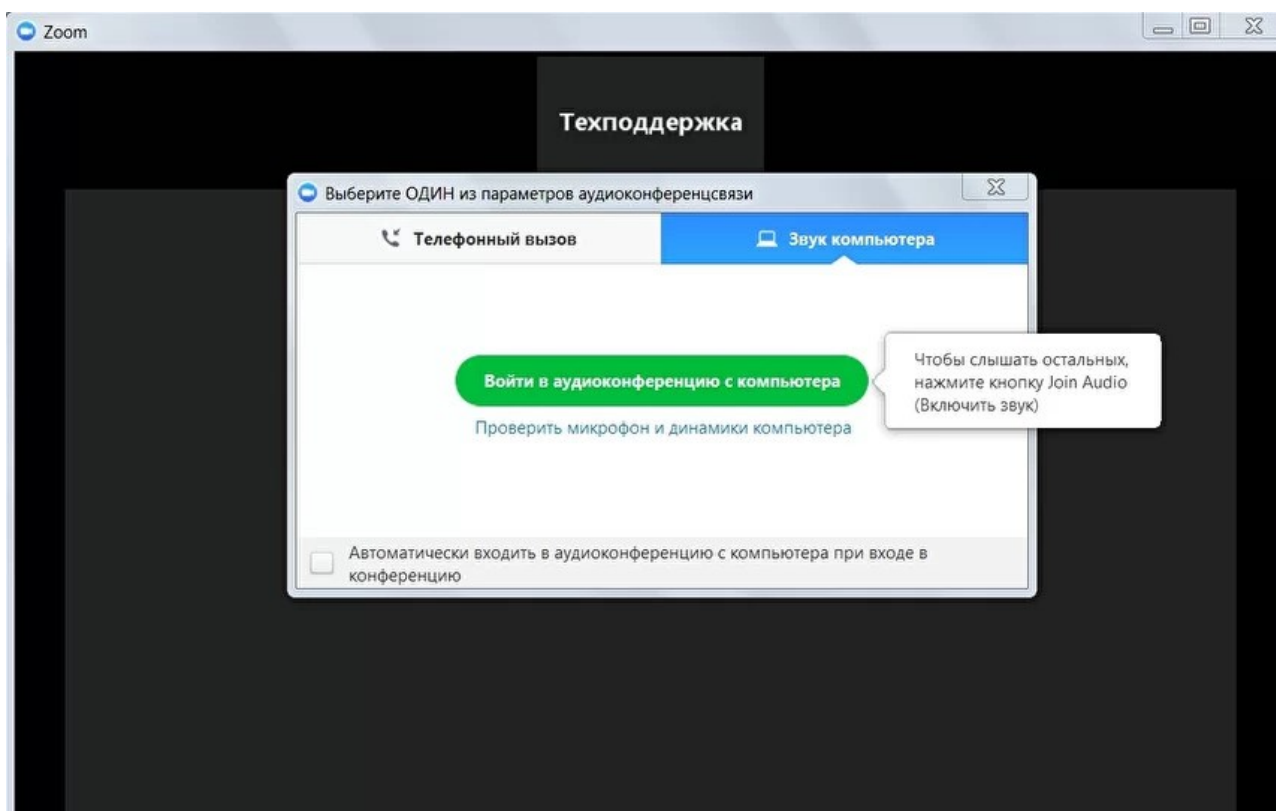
Zoom

Техподдержка

Выберите ОДИН из параметров аудиоконференцсвязи

Телефонный вызов

Звук компьютера

Войти в аудиоконференцию с компьютера

Чтобы слышать остальных, нажмите кнопку Join Audio (Включить звук)

Проверить микрофон и динамики компьютера

Автоматически входить в аудиоконференцию с компьютера при входе в конференцию